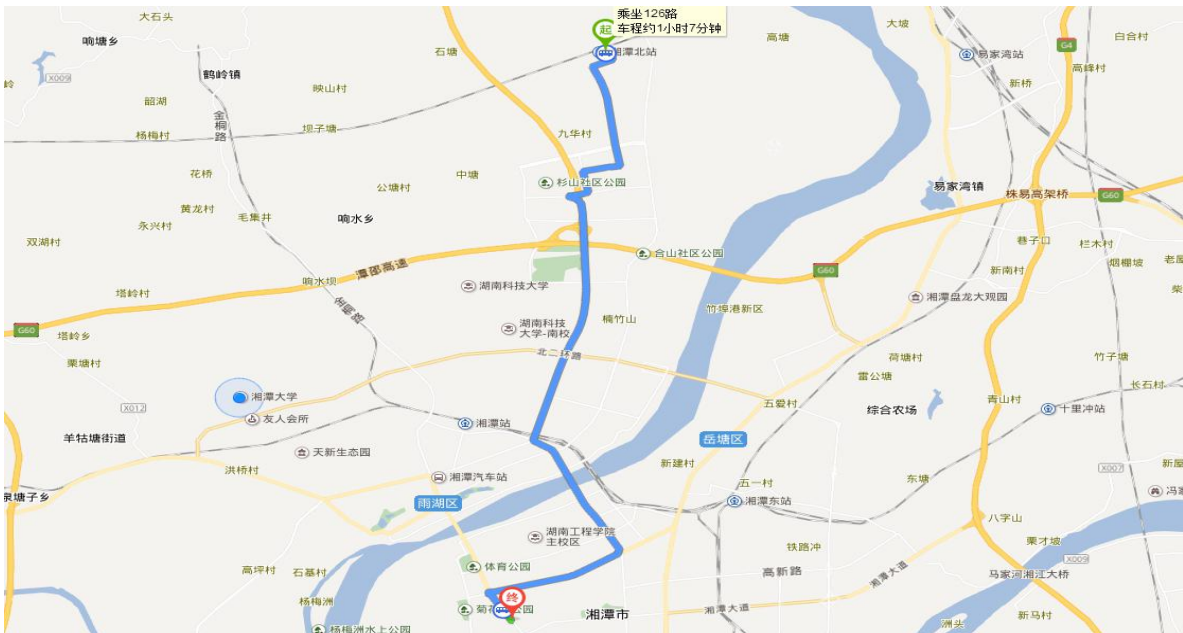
乘坐126路
车程约1小时7分钟

起
湘潭北站
大石头
响塘乡
X009
鹤岭镇
韶湖
金桐路
杨梅村
花桥
黄龙村
永兴村
毛集井
双湖村
石塘
映山村
坝子塘
公塘村
响水乡
中塘
九华村
杉山社区公园
大坡
高塘
易家湾站
G4
白合村
高峰村
新桥
易家湾镇
株易高架桥
G60
巷子口
栏木村
烟棚坡
老虽
新南村
G60
潭邵高速
响水坝
塔岭村
塔岭乡
G60
粟塘村
湖南科技大学
湖南科技大学-南校
合山社区公园
楠竹山
竹埠港新区
湘潭盘龙大观园
北二环路
荷塘村
雷公塘
竹子塘
长石村
湘潭大学
友人会所
X012
羊牯塘街道
湘潭站
五爱村
岳塘区
综合农场
青山村
十里冲站
天新生态园
洪桥村
湘潭汽车站
新建村
五一村
X007
新麻
泉塘子乡
雨湖区
湘潭东站
东塘
冯家
湖南工程学院主校区
八字山
体育公园
铁路冲
栗才坡
高坪村
石基村
高新路
湘潭大道
X009
马家河湘江大桥
杨梅洲
终
菊花公园
湘潭市
湘潭大道
杨梅洲水上公园
新马村
洲头